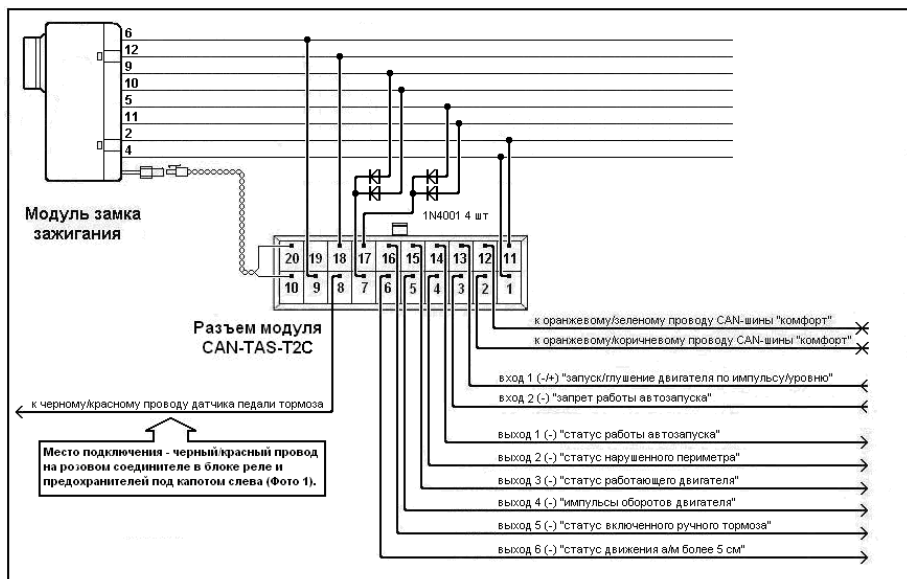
6
12
9
10
5
11
2
4

Модуль замка зажигания

1N4001 4 шт

| 20 | 19 | 18 | 17 | 16 | 15 | 14 | 13 | 12 | 11 |
|---|---|---|---|---|---|---|---|---|---|
| 10 | 9 | 8 | 7 | 6 | 5 | 4 | 3 | 2 | 1 |

Разъем модуля CAN-TAS-T2C

к оранжевому/зеленому проводу CAN-шины "комфорт"

к оранжевому/коричневому проводу CAN-шины "комфорт"

вход 1 (-/+) "запуск/глушение двигателя по импульсу/уровню"

вход 2 (-) "запрет работы автозапуска"

к черному/красному проводу датчика педали тормоза

Место подключения - черный/красный провод на розовом соединителе в блоке реле и предохранителей под капотом слева (Фото 1).

выход 1 (-) "статус работы автозапуска"

выход 2 (-) "статус нарушенного периметра"

выход 3 (-) "статус работающего двигателя"

выход 4 (-) "импульсы оборотов двигателя"

выход 5 (-) "статус включенного ручного тормоза"

выход 6 (-) "статус движения а/м более 5 см"